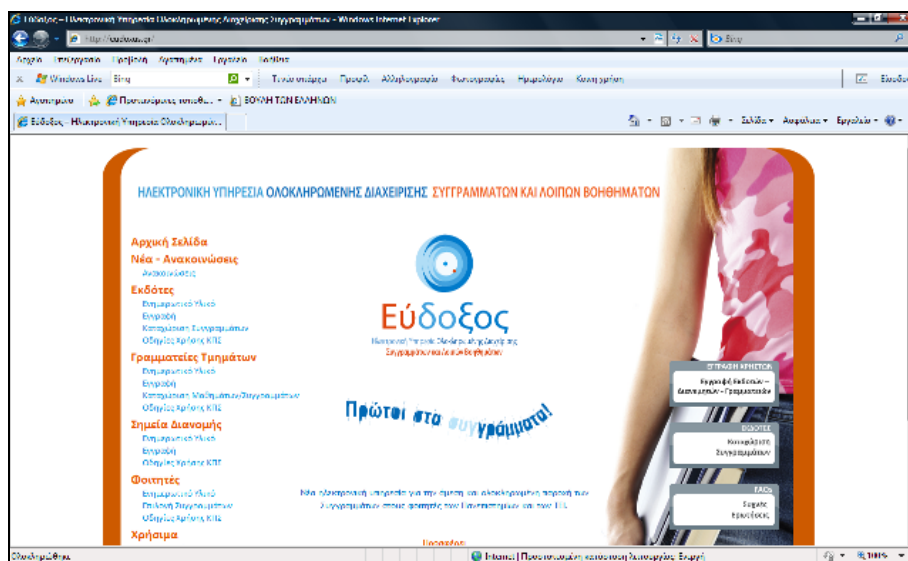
Εύδοξος - Ηλεκτρονική Υπηρεσία Ολοκληρωμένης Διαχείρισης Συγγραμμάτων - Windows Internet Explorer

http://eudoxus.gr/

Bing

Αρχείο Επεξεργασία Προβολή Αγαπημένα Εργαλεία Βοήθεια

Windows Live Bing

Τι νέο υπάρχει Προφίλ Αλληλογραφία Φωτογραφίες Ημερολόγιο Κοινή χρήση

Αγαπημένα Προτεινόμενες τοποθ... ΒΟΥΛΗ ΤΩΝ ΕΛΛΗΝΩΝ

Εύδοξος - Ηλεκτρονική Υπηρεσία Ολοκληρωμέν...

Σελίδα Ασφάλεια Εργαλεία

ΗΛΕΚΤΡΟΝΙΚΗ ΥΠΗΡΕΣΙΑ ΟΛΟΚΛΗΡΩΜΕΝΗΣ ΔΙΑΧΕΙΡΙΣΗΣ ΣΥΓΓΡΑΜΜΑΤΩΝ ΚΑΙ ΛΟΙΠΩΝ ΒΟΗΘΗΜΑΤΩΝ

Αρχική Σελίδα
Νέα - Ανακοινώσεις
Ανακοινώσεις
Εκδότες
Ενημερωτικό Υλικό
Εγγραφή
Καταχώριση Συγγραμμάτων
Οδηγίες Χρήσης ΚΠΕ
Γραμματείες Τμημάτων
Ενημερωτικό Υλικό
Εγγραφή
Καταχώριση Μαθημάτων/Συγγραμμάτων
Οδηγίες Χρήσης ΚΠΕ
Σημεία Διανομής
Ενημερωτικό Υλικό
Εγγραφή
Οδηγίες Χρήσης ΚΠΕ
Φοιτητές
Ενημερωτικό Υλικό
Επιλογή Συγγραμμάτων
Οδηγίες Χρήσης ΚΠΕ
Χρήσιμα

Εύδοξος
Ηλεκτρονική Υπηρεσία Ολοκληρωμένης Διαχείρισης Συγγραμμάτων και Λοιπών Βοηθημάτων

Πρώτοι στα συγγράμματα!

Νέα ηλεκτρονική υπηρεσία για την άμεση και ολοκληρωμένη παροχή των Συγγραμμάτων στους φοιτητές των Πανεπιστημίων και των ΤΕΙ.

ΕΓΓΡΑΦΗ ΧΡΗΣΤΩΝ
Εγγραφή Εκδοτών - Διανομέων - Γραμματειών

ΕΚΔΟΤΕΣ
Καταχώρηση Συγγραμμάτων

ΚΠΕ
Εισαγετε ερωτήσεις

Υπηρεσίες

Ολοκληρώθηκε

Internet | Προστατευμένη κατάσταση λειτουργίας: Ενεργή

100%